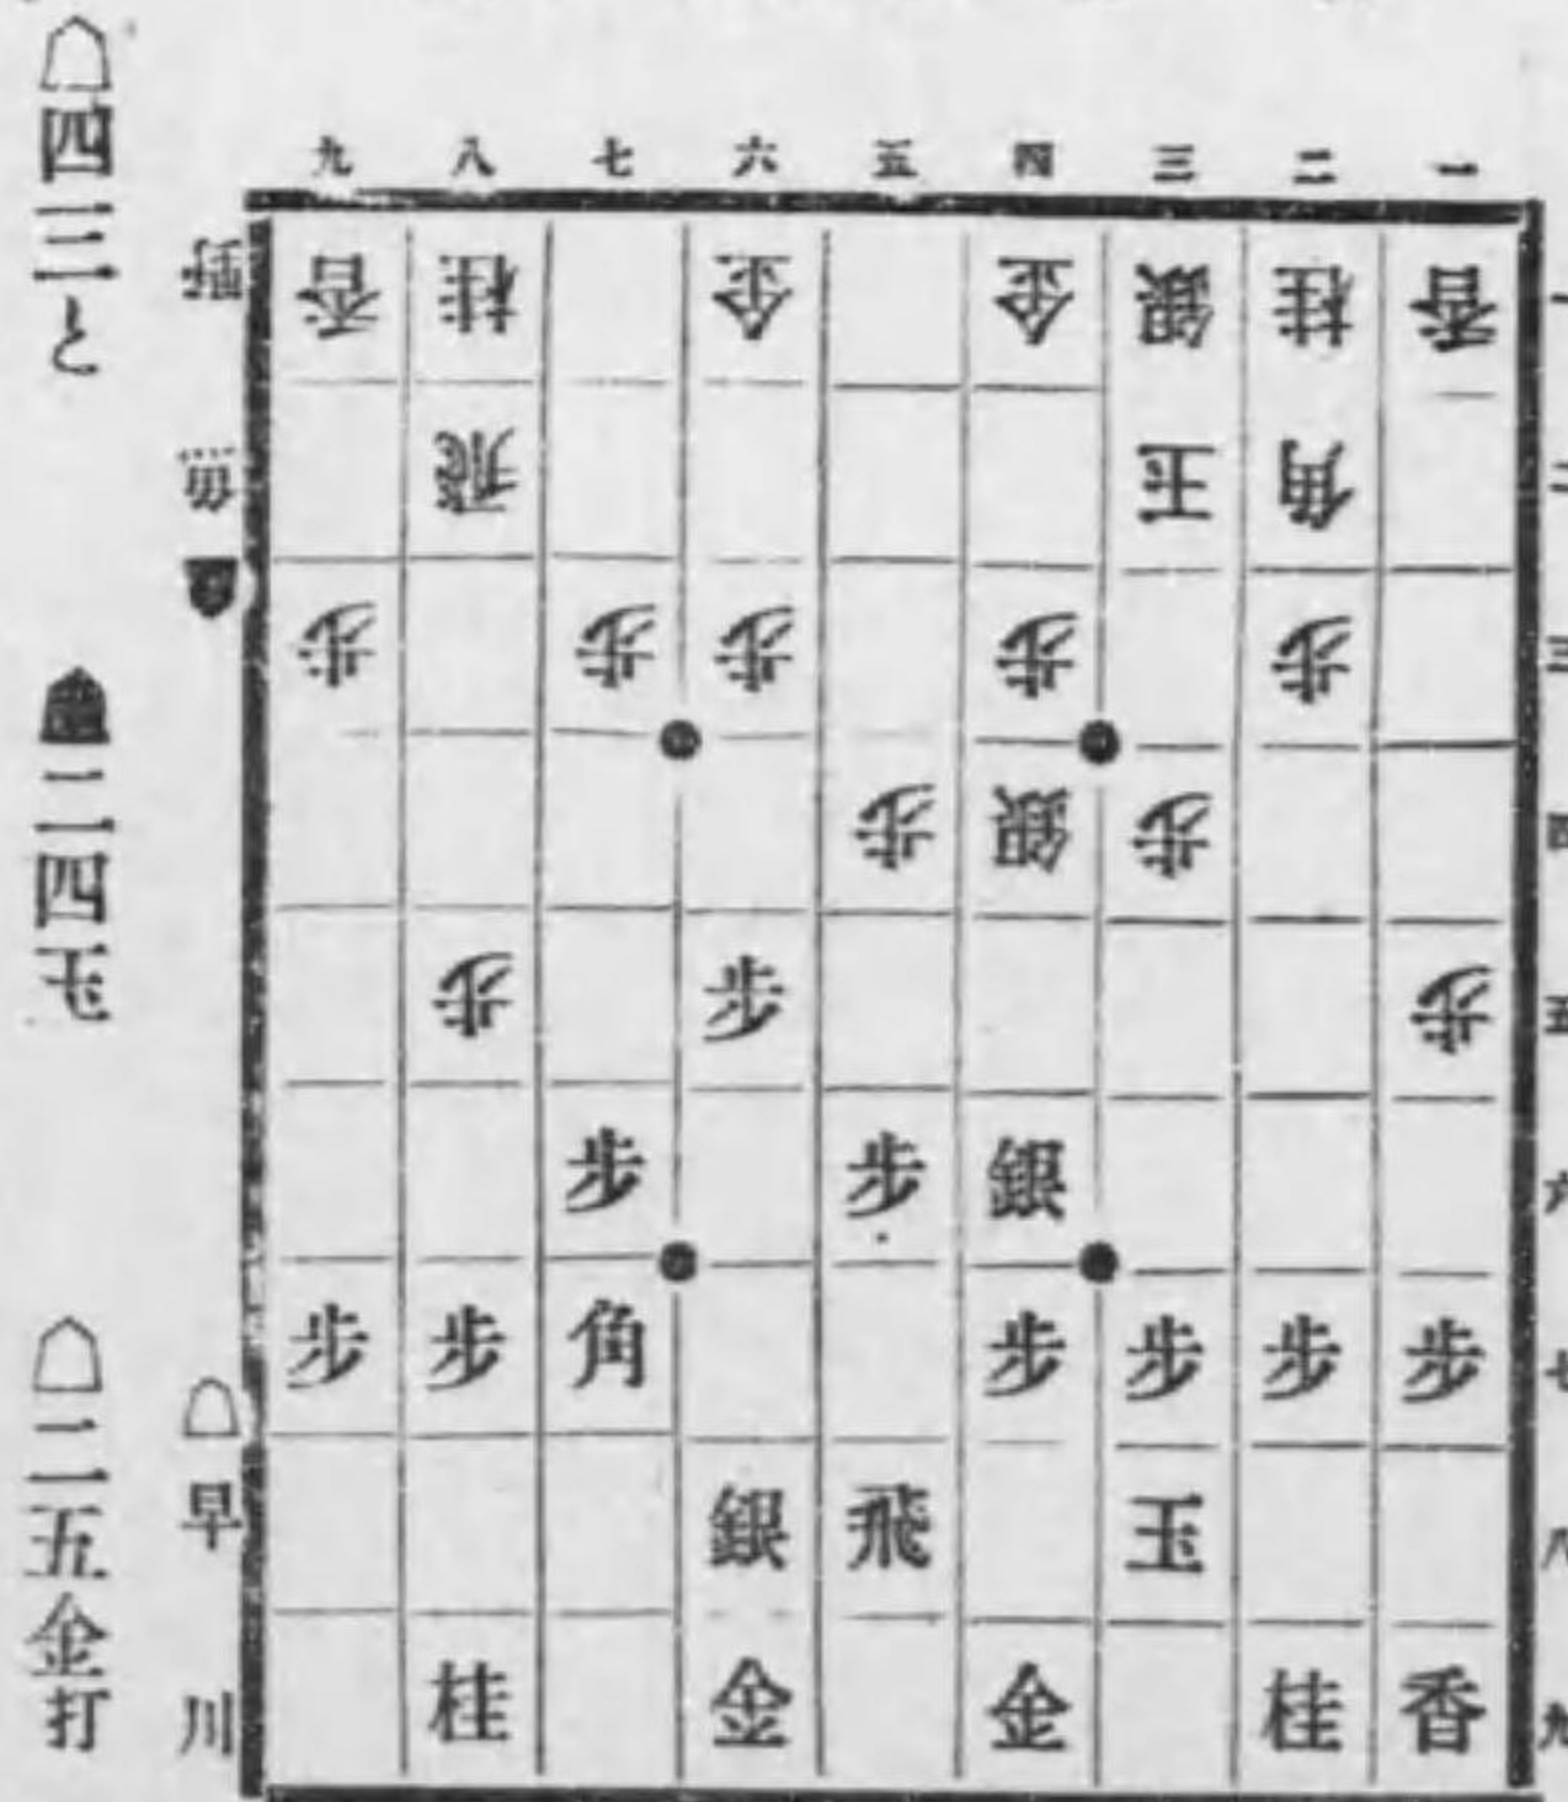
△四三と

▲二四玉

△二五金打

九 八 七 六 五 四 三 二 一

| 香 | 桂 |  | 金 |  | 金 | 銀 | 桂 | 香 |
|---|---|---|---|---|---|---|---|---|
|  | 飛 |  |  |  |  | 王 | 角 |  |
| 歩 |  | 歩 | 歩 |  | 歩 |  | 歩 |  |
|  |  |  |  | 歩 | 銀 | 歩 |  |  |
|  | 歩 |  | 歩 |  |  |  |  | 歩 |
|  |  | 歩 |  | 歩 | 銀 |  |  |  |
| 歩 | 歩 | 角 |  |  | 歩 | 歩 | 歩 | 歩 |
|  |  |  | 銀 | 飛 |  | 玉 |  |  |
|  | 桂 |  | 金 |  | 金 |  | 桂 | 香 |

野 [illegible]

△早川